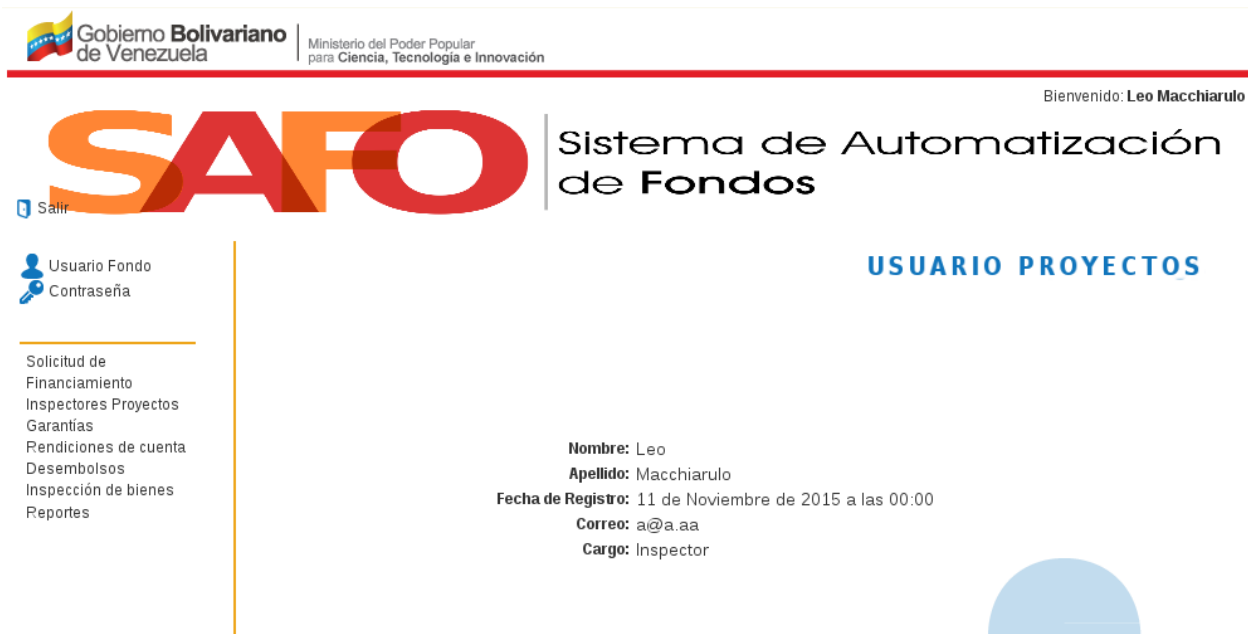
Gobierno Bolivariano de Venezuela

Ministerio del Poder Popular para Ciencia, Tecnología e Innovación

Bienvenido: Leo Macchiarulo

SAFO

Sistema de Automatización de Fondos

Salir

Usuario Fondo
Contraseña

Solicitud de Financiamiento
Inspectores Proyectos
Garantías
Rendiciones de cuenta
Desembolsos
Inspección de bienes
Reportes

USUARIO PROYECTOS

Nombre: Leo
Apellido: Macchiarulo
Fecha de Registro: 11 de Noviembre de 2015 a las 00:00
Correo: a@a.aa
Cargo: Inspector